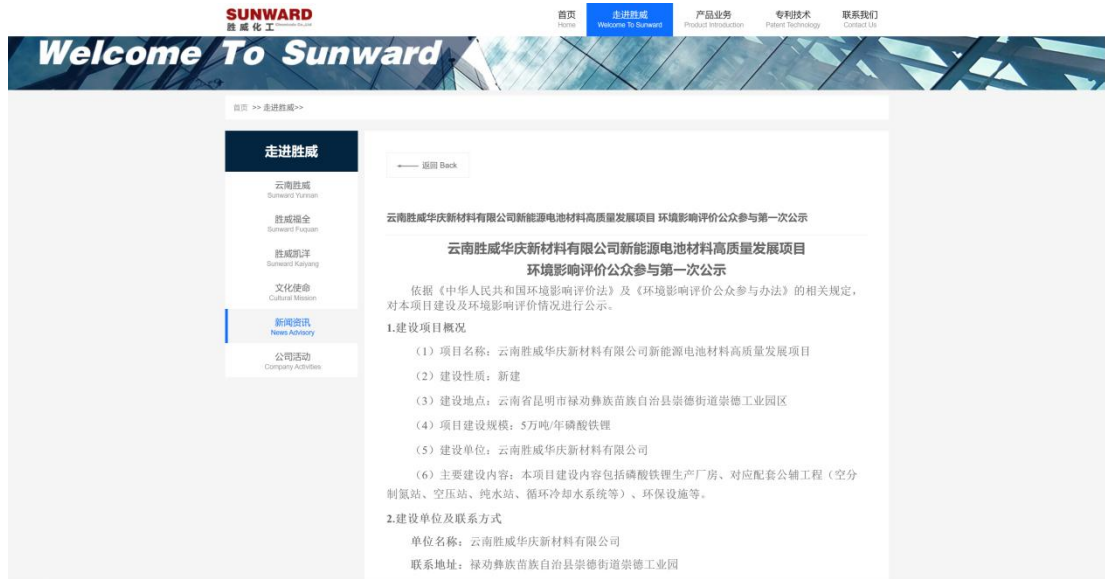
SUNWARD
胜威化工 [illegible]

首页
Home

走进胜威
Welcome To Sunward

产品业务
Product Introduction

专利技术
Patent Technology

联系我们
Contact Us

Welcome To Sunward

首页 >> 走进胜威>>

走进胜威

云南胜威
Sunward Yunnan

胜威福全
Sunward Fuquan

胜威凯洋
Sunward Kaiyang

文化使命
Cultural Mission

新闻资讯
News Advisory

公司活动
Company Activities

返回 Back

云南胜威华庆新材料有限公司新能源电池材料高质量发展项目 环境影响评价公众参与第一次公示

云南胜威华庆新材料有限公司新能源电池材料高质量发展项目
环境影响评价公众参与第一次公示

依据《中华人民共和国环境影响评价法》及《环境影响评价公众参与办法》的相关规定，对本项目建设及环境影响评价情况进行公示。

1.建设项目概况

（1）项目名称：云南胜威华庆新材料有限公司新能源电池材料高质量发展项目

（2）建设性质：新建

（3）建设地点：云南省昆明市禄劝彝族苗族自治县崇德街道崇德工业园区

（4）项目建设规模：5万吨/年磷酸铁锂

（5）建设单位：云南胜威华庆新材料有限公司

（6）主要建设内容：本项目建设内容包括磷酸铁锂生产厂房、对应配套公辅工程（空分制氮站、空压站、纯水站、循环冷却水系统等）、环保设施等。

2.建设单位及联系方式

单位名称：云南胜威华庆新材料有限公司

联系地址：禄劝彝族苗族自治县崇德街道崇德工业园